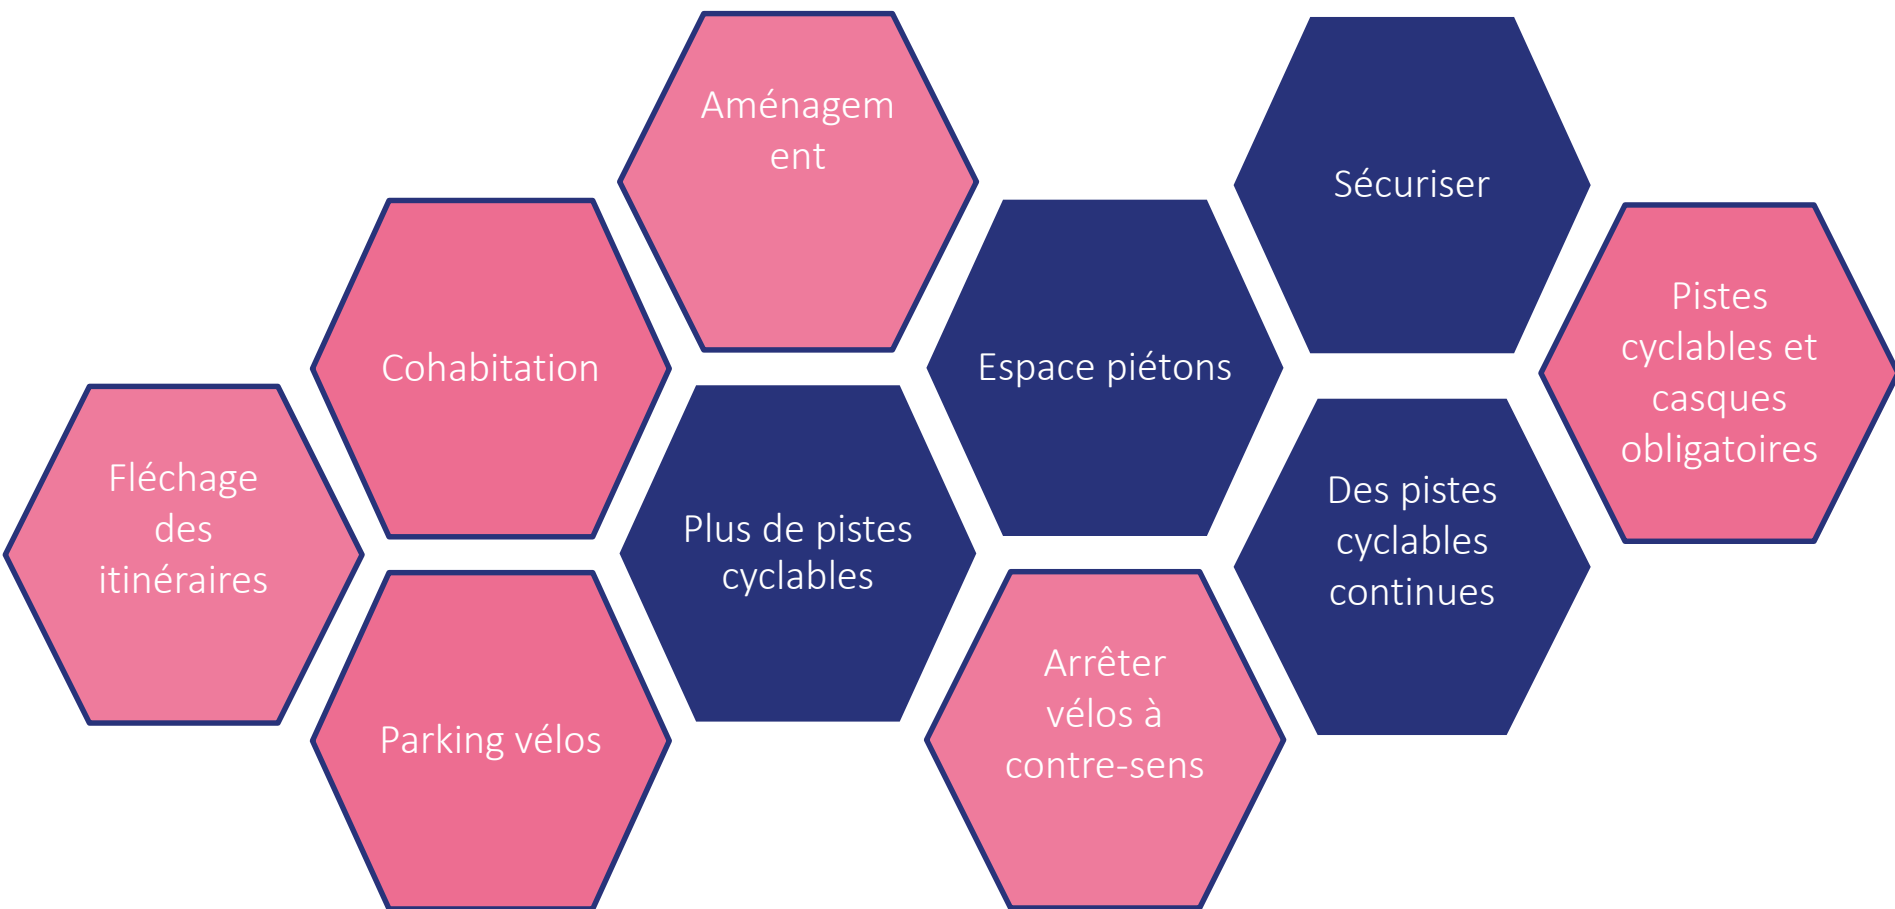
Aménagem ent

Sécuriser

Cohabitation

Espace piétons

Pistes cyclables et casques obligatoires

Fléchage des itinéraires

Plus de pistes cyclables

Des pistes cyclables continues

Parking vélos

Arrêter vélos à contre-sens